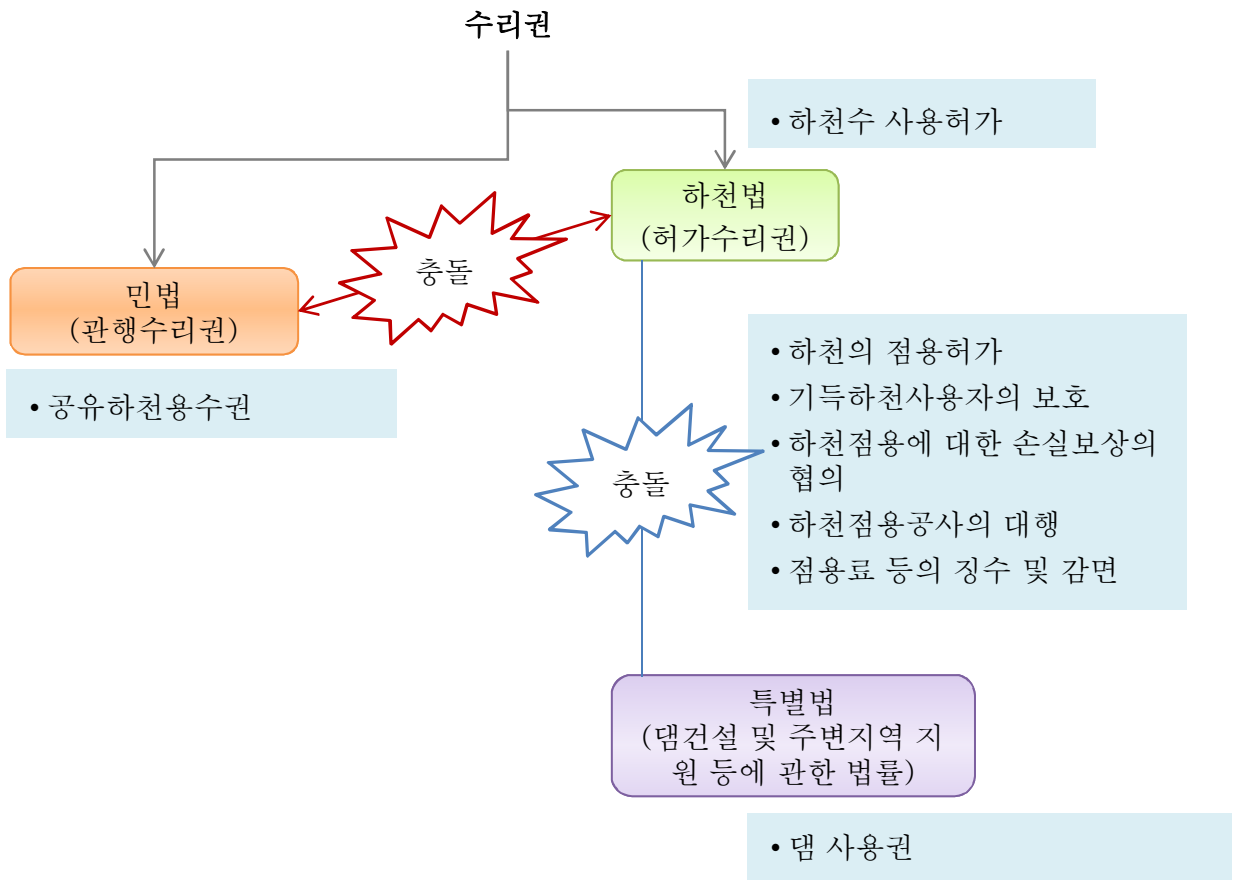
수리권

• 하천수 사용허가

하천법
(허가수리권)

충돌

민법
(관행수리권)

• 공유하천용수권

• 하천의 점용허가
• 기득하천사용자의 보호
• 하천점용에 대한 손실보상의 협의
• 하천점용공사의 대행
• 점용료 등의 징수 및 감면

충돌

특별법
(댐건설 및 주변지역 지원 등에 관한 법률)

• 댐 사용권